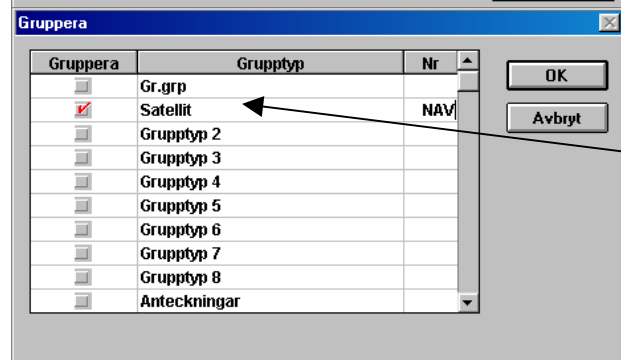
Gruppera

| Gruppera | Grupptyp | Nr |
|---|---|---|
| | Gr.grp | |
| ✓ | Satellit | NAV |
| | Grupptyp 2 | |
| | Grupptyp 3 | |
| | Grupptyp 4 | |
| | Grupptyp 5 | |
| | Grupptyp 6 | |
| | Grupptyp 7 | |
| | Grupptyp 8 | |
| | Anteckningar | |

OK

Avbryt